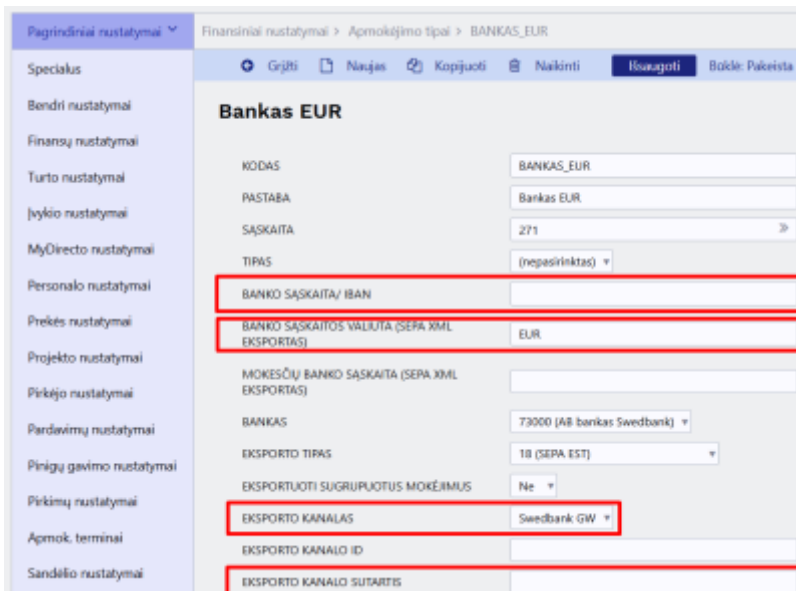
Pagrindiniai nustatymai

Specialus

Bendri nustatymai

Finansų nustatymai

Turto nustatymai

Įvykio nustatymai

MyDirecto nustatymai

Personalo nustatymai

Prekės nustatymai

Projekto nustatymai

Pirkėjo nustatymai

Pardavimų nustatymai

Pinigų gavimo nustatymai

Pirkimų nustatymai

Apmok. terminai

Sandėlio nustatymai

Finansiniai nustatymai > Apmokėjimo tipai > BANKAS_EUR

Grįžti Naujas Kopijuoti Naikinti Išsaugoti Būklė: Pakeista

Bankas EUR

| | |
|---|---|
| KODAS | BANKAS_EUR |
| PASTABA | Bankas EUR |
| SĄSKAITA | 271 |
| TIPAS | (nepasirinktas) |
| BANKO SĄSKAITA/ IBAN | |
| BANKO SĄSKAITOS VALIUTA (SEPA XML EKSPORTAS) | EUR |
| MOKESČIŲ BANKO SĄSKAITA (SEPA XML EKSPORTAS) | |
| BANKAS | 73000 (AB bankas Swedbank) |
| EKSPORTO TIPAS | 18 (SEPA EST) |
| EKSPORTUOTI SUGRUPUOTUS MOKĖJIMUS | Ne |
| EKSPORTO KANALAS | Swedbank GW |
| EKSPORTO KANALO ID | |
| EKSPORTO KANALO SUTARTIS | |